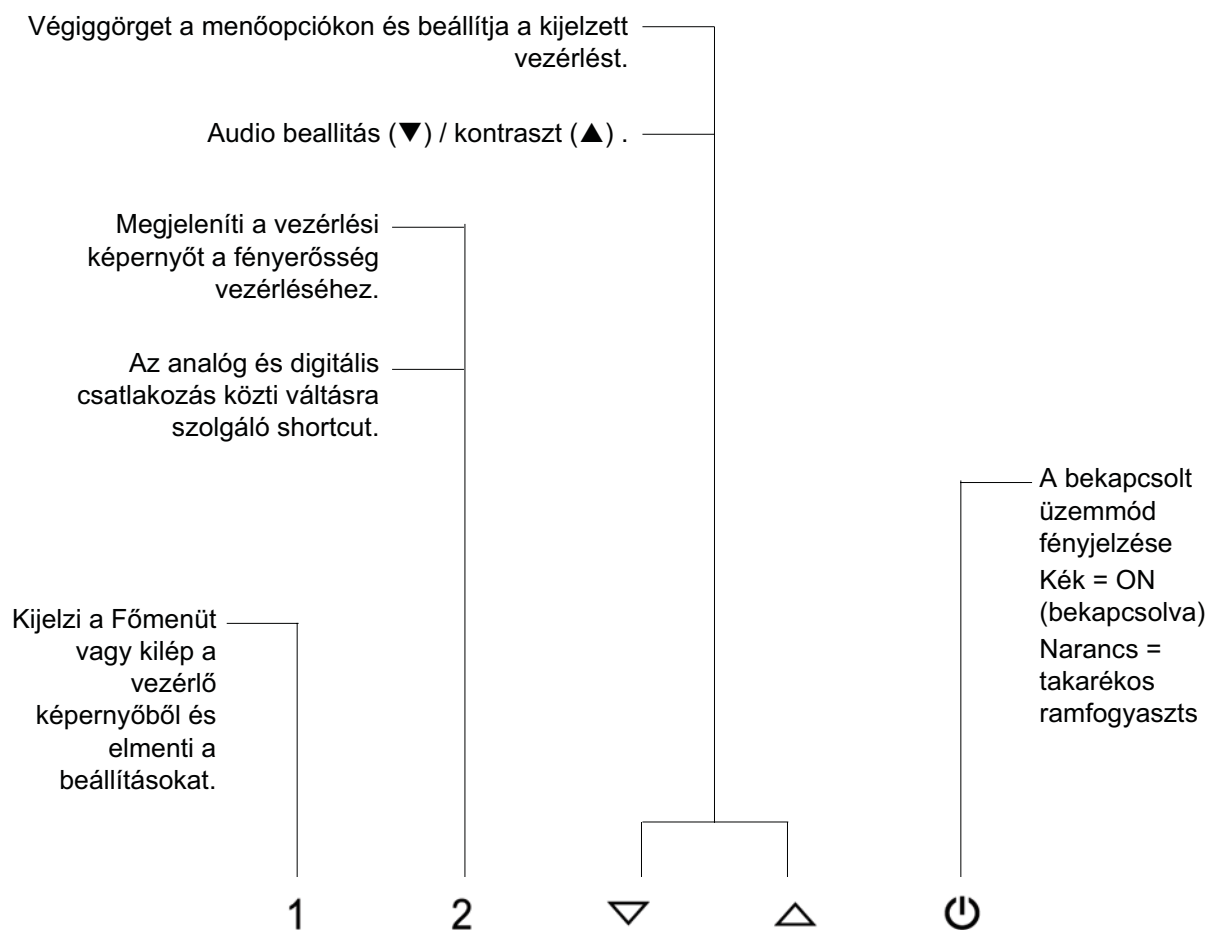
Végiggörget a menőopciókon és beállítja a kijelzett vezérlést.

Audio beallitás (▼) / kontraszt (▲) .

Megjeleníti a vezérlési képernyőt a fényerősség vezérléséhez.

Az analóg és digitális csatlakozás közti váltásra szolgáló shortcut.

A bekapcsolt üzemmód fényjelzése
Kék = ON (bekapcsolva)
Narancs = takarékos ramfogyaszts

Kijelzi a Főmenüt vagy kilép a vezérlő képernyőből és elmenti a beállításokat.

1 2 ▽ △ ⏻